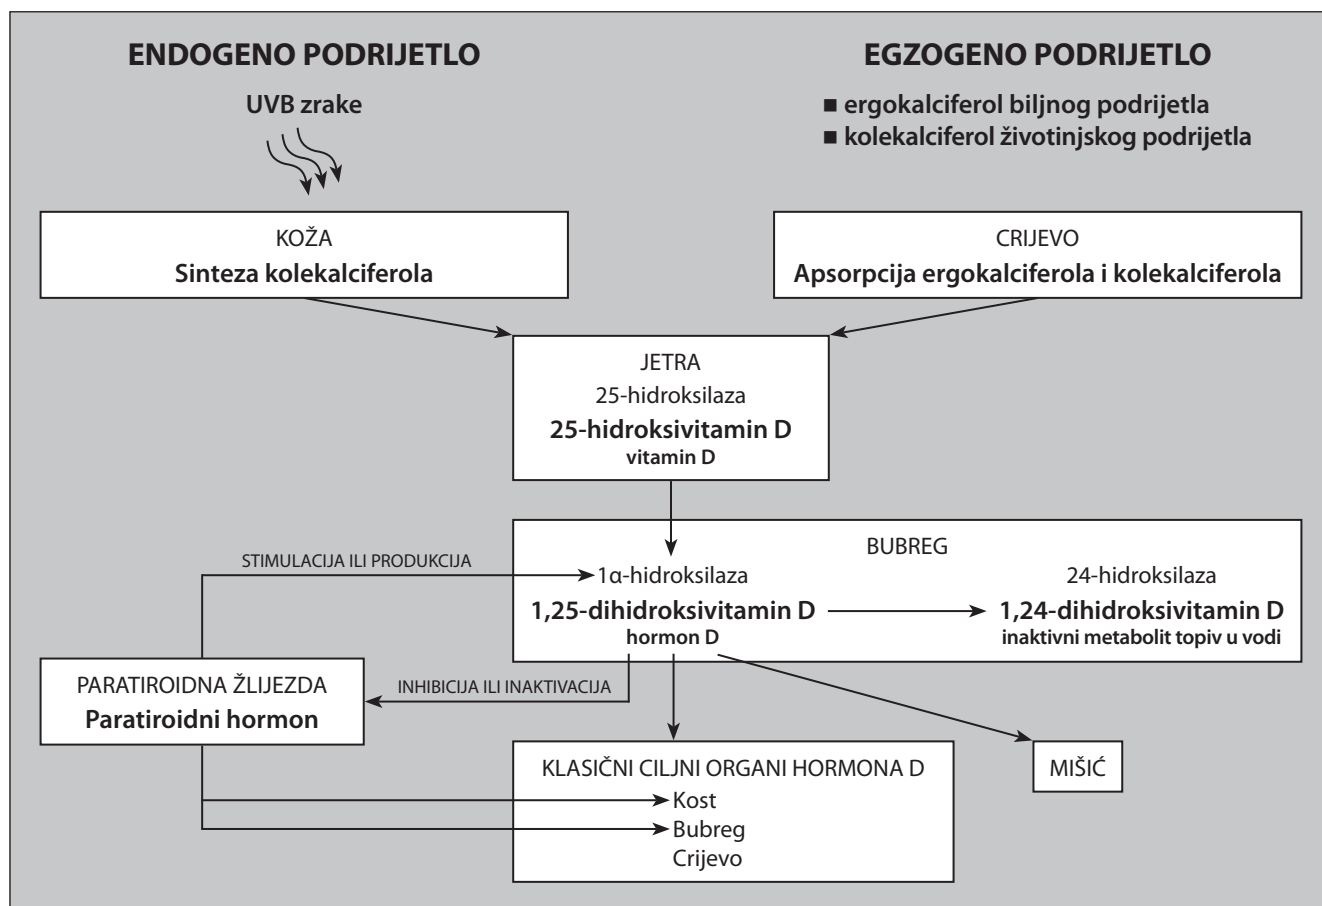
ENDOGENO PODRIJETLO

UVB zrake

EGZOGENO PODRIJETLO

■ ergokalciferol biljnog podrijetla
■ kolekalciferol životinjskog podrijetla

KOŽA
Sinteza kolekalciferola

CRIJEVO
Apsorpcija ergokalciferola i kolekalciferola

JETRA
25-hidroksilaza
25-hidroksivitamin D
vitamin D

BUBREG
1α-hidroksilaza
1,25-dihidroksivitamin D
hormon D

24-hidroksilaza
1,24-dihidroksivitamin D
inaktivni metabolit topiv u vodi

STIMULACIJA ILI PRODUKCIJA

INHIBICIJA ILI INAKTIVACIJA

PARATIROIDNA ŽLIJEZDA
Paratiroidni hormon

MIŠIĆ

KLASIČNI CILJNI ORGANI HORMONA D
Kost
Bubreg
Crijevo